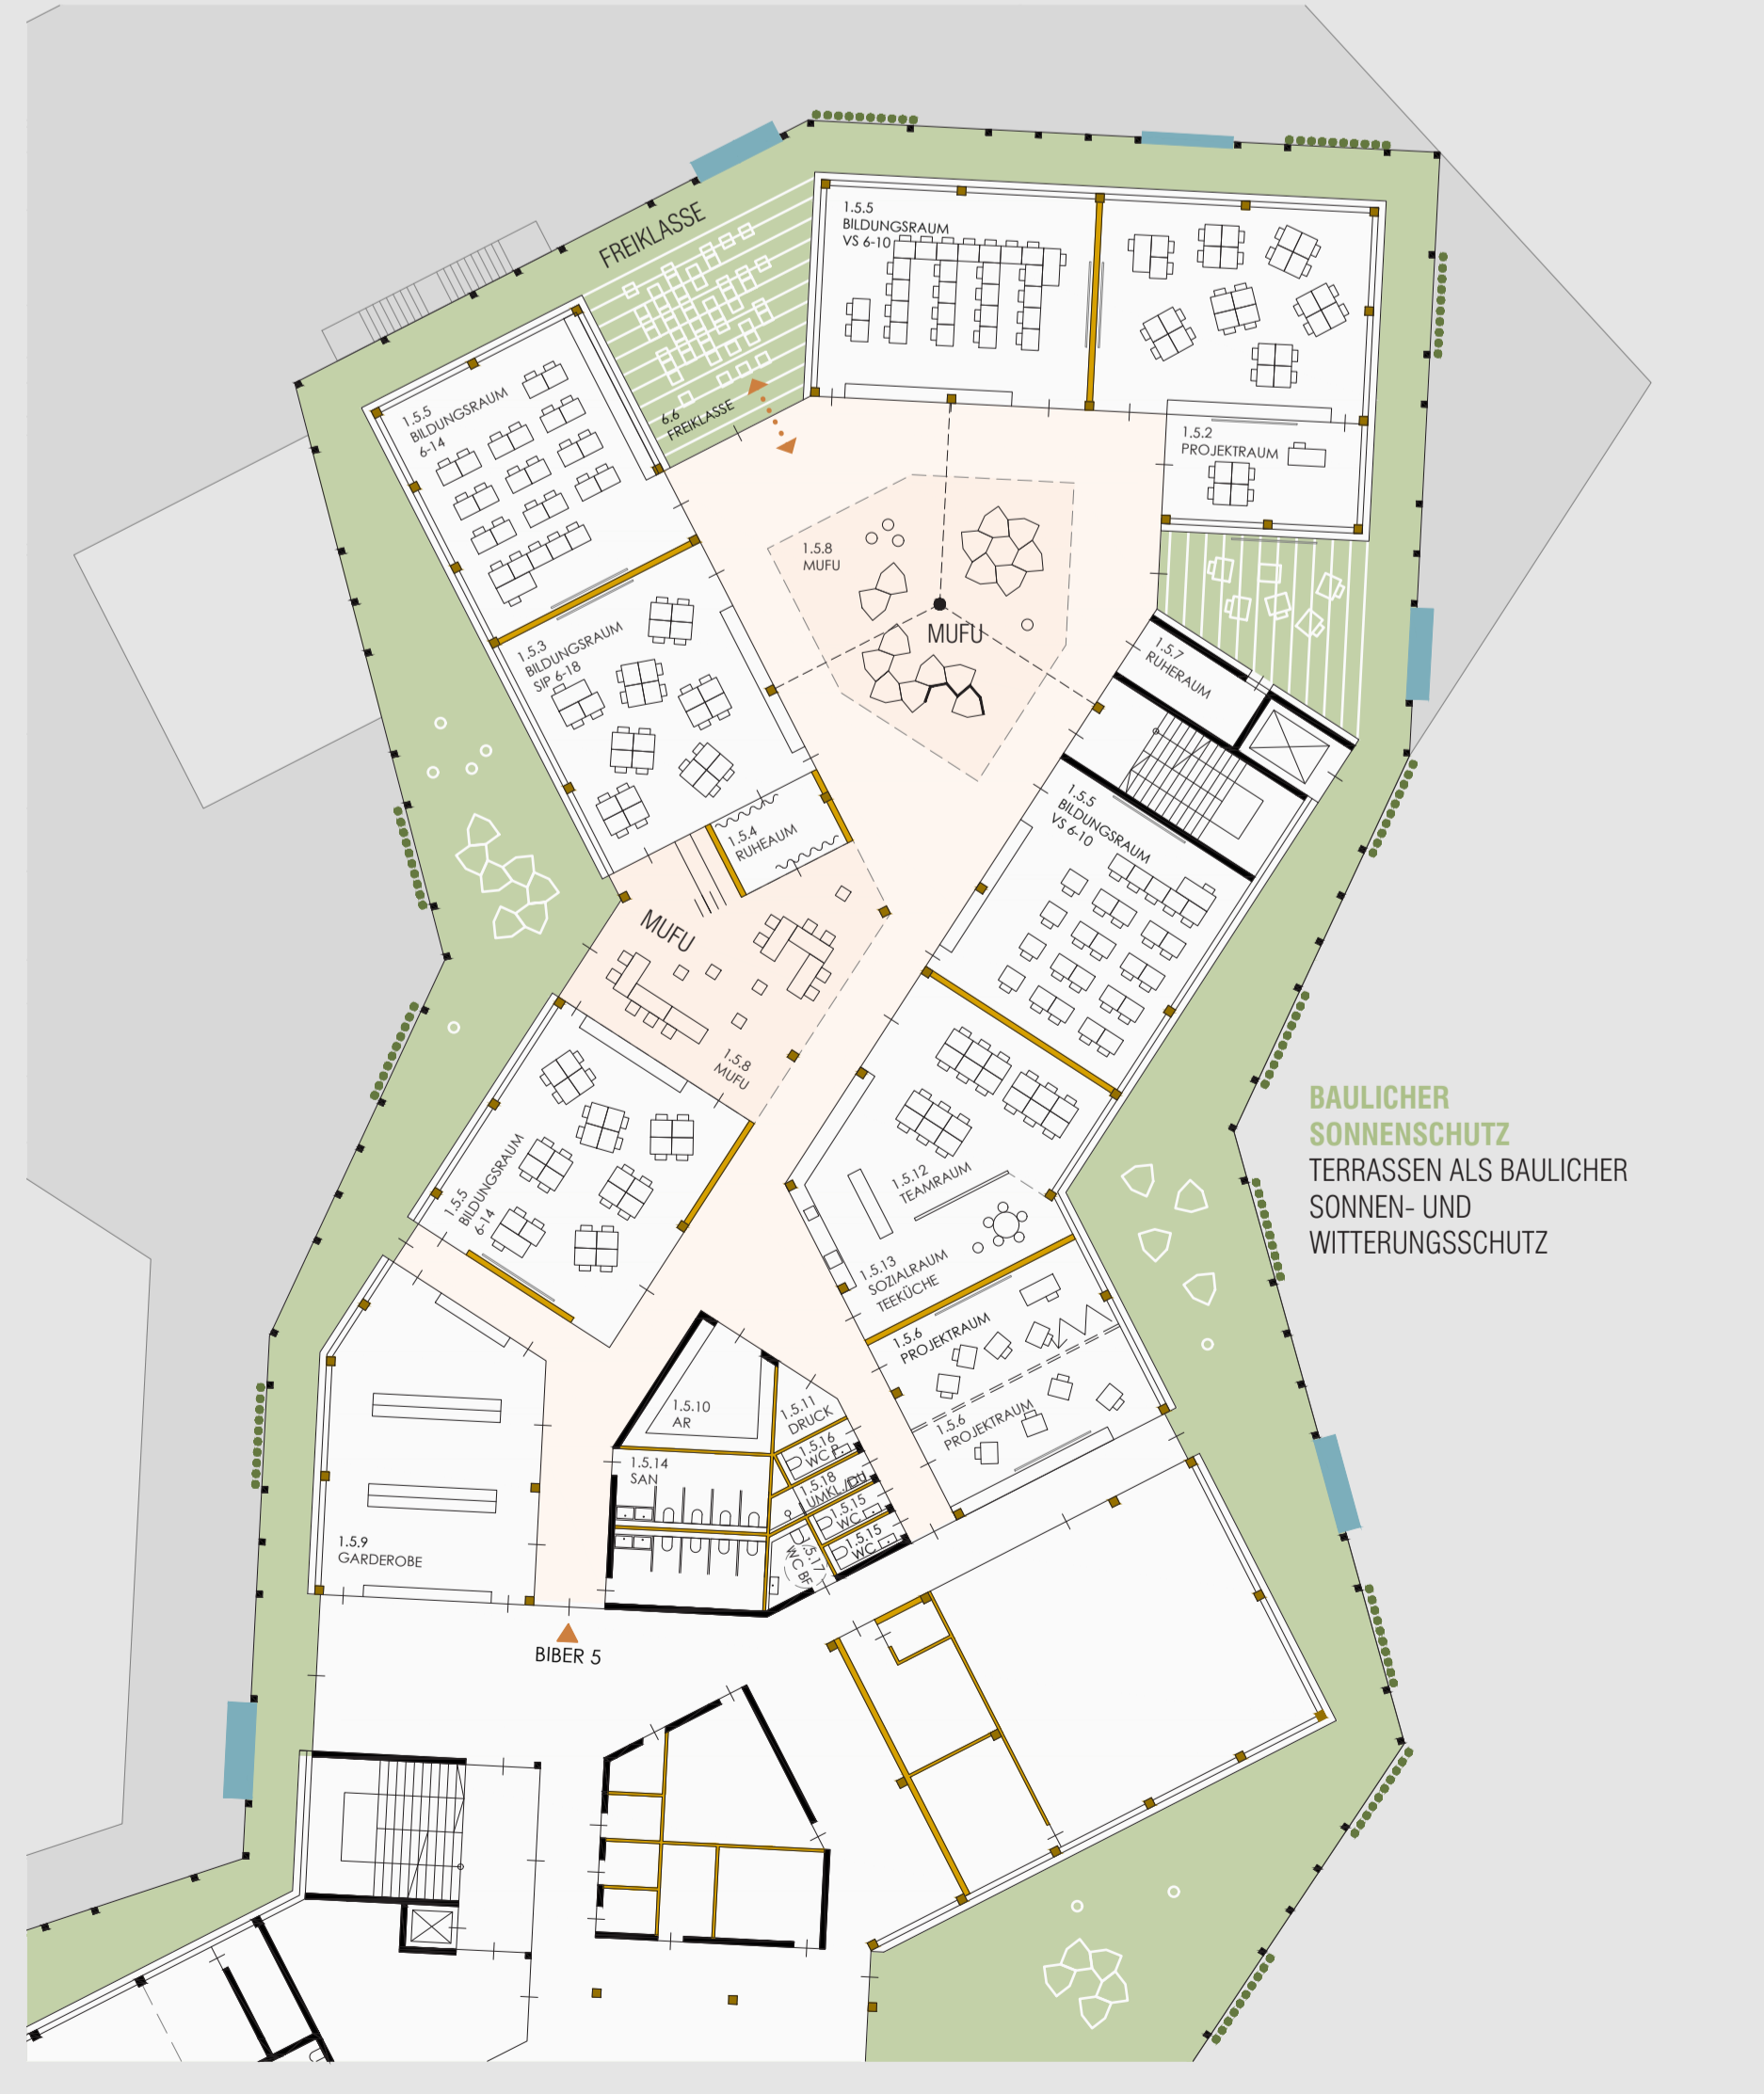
FREIKLASSE

1.5.5
BILDUNGSRAUM
VS 6-10

1.5.5
BILDUNGSRAUM
6-14

6.6
FREIKLASSE

1.5.2
PROJEKTRAUM

1.5.8
MUFU

MUFU

1.5.3
BILDUNGSRAUM
SIP 6-18

1.5.7
RUHERAUM

1.5.4
RUHEAUM

1.5.5
BILDUNGSRAUM
VS 6-10

MUFU

1.5.8
MUFU

1.5.5
BILDUNGSRAUM
6-14

1.5.12
TEAMRAUM

1.5.13
SOZIALRAUM
TEEKÜCHE

1.5.6
PROJEKTRAUM

1.5.6
PROJEKTRAUM

1.5.10
AR

1.5.11
DRUCK

1.5.16
WC P.

1.5.18
UMKL./DU

1.5.14
SAN

1.5.15
WC

1.5.15
WC

1.5.17
WC BF

1.5.9
GARDEROBE

BIBER 5

BAULICHER
SONNENSCHUTZ
TERRASSEN ALS BAULICHER
SONNEN- UND
WITTERUNGSSCHUTZ